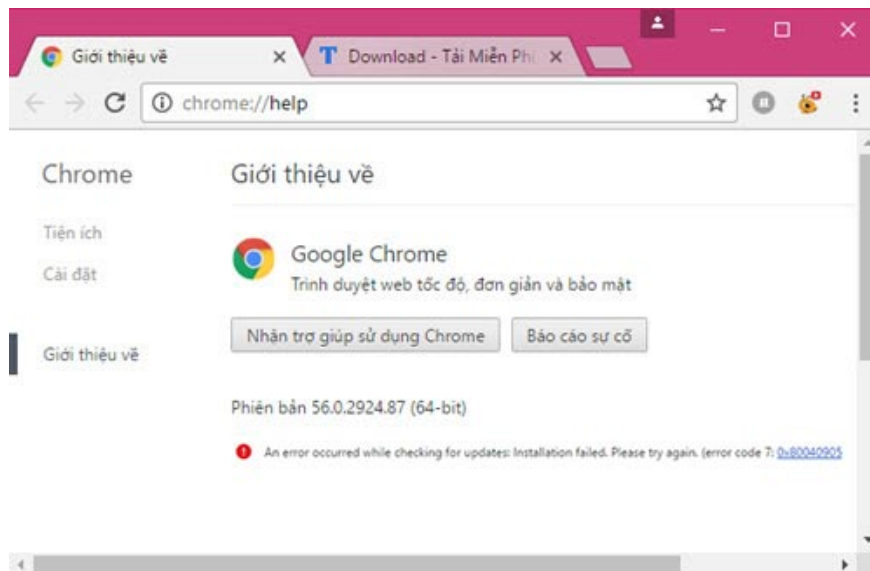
Giới thiệu về ×
Download - Tải Miễn Phí ×

chrome://help

Chrome

Tiện ích

Cài đặt

Giới thiệu về

Giới thiệu về

Google Chrome
Trình duyệt web tốc độ, đơn giản và bảo mật

Nhận trợ giúp sử dụng Chrome
Báo cáo sự cố

Phiên bản 56.0.2924.87 (64-bit)

An error occurred while checking for updates: Installation failed. Please try again. (error code 7: 0x80040905